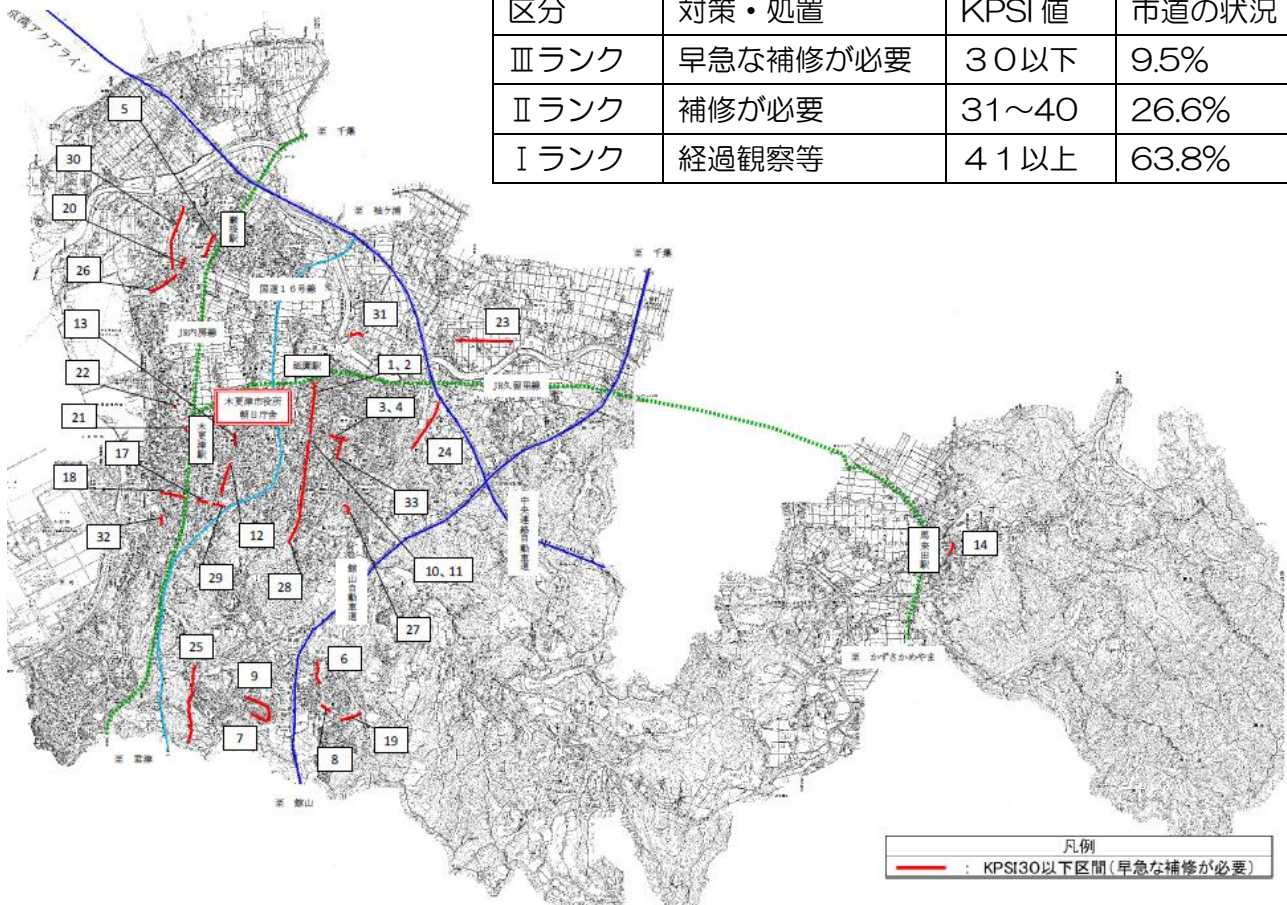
| 区分 | 対策・処置 | KPSI値 | 市道の状況 |
|---|---|---|---|
| Ⅲランク | 早急な補修が必要 | ３０以下 | 9.5% |
| Ⅱランク | 補修が必要 | 31～40 | 26.6% |
| Ⅰランク | 経過観察等 | ４１以上 | 63.8% |

東京湾アクアライン
5
30
20
26
13
22
21
17
18
32
至 千葉
至 袖ケ浦
至 千葉
国道１６号線
JR内房線
31
23
祇園駅
1、2
JR久留里線
木更津市役所 朝日庁舎
木更津駅
3、4
24
33
12
29
28
中央連絡自動車道
館山自動車道
10、11
27
25
9
6
7
19
8
至 富津
至 館山
馬来田駅
14
至 かずさかめやま
凡例
： KPSI30以下区間（早急な補修が必要）